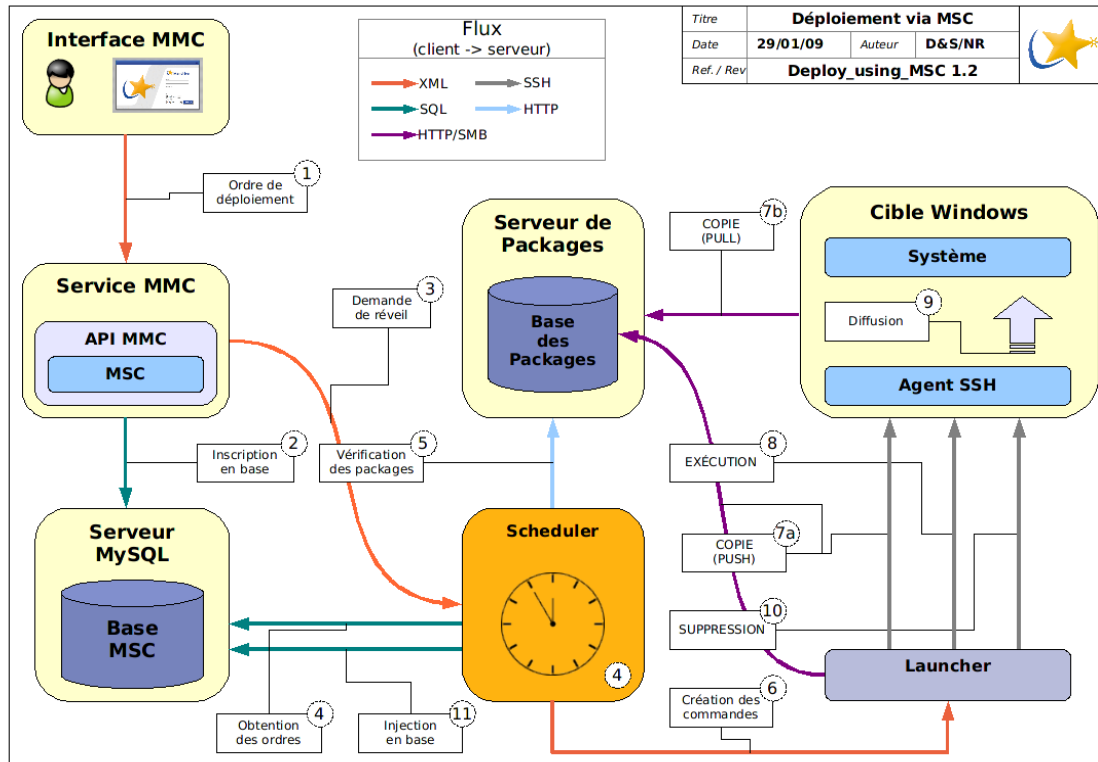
| Titre | Déploiement via MSC | | |
|---|---|---|---|
| Date | 29/01/09 | Auteur | D&S/NR |
| Ref. / Rev | Deploy_using_MSC 1.2 | | |

Interface MMC

Flux
(client -> serveur)
XML
SSH
SQL
HTTP
HTTP/SMB

1 Ordre de déploiement

Service MMC
API MMC
MSC

3 Demande de réveil

Serveur de Packages
Base des Packages

7b COPIE (PULL)

Cible Windows
Système
9 Diffusion
Agent SSH

2 Inscription en base

5 Vérification des packages

8 EXÉCUTION

Serveur MySQL
Base MSC

Scheduler
4

7a COPIE (PUSH)

10 SUPPRESSION

Launcher

6 Création des commandes

4 Obtention des ordres

11 Injection en base